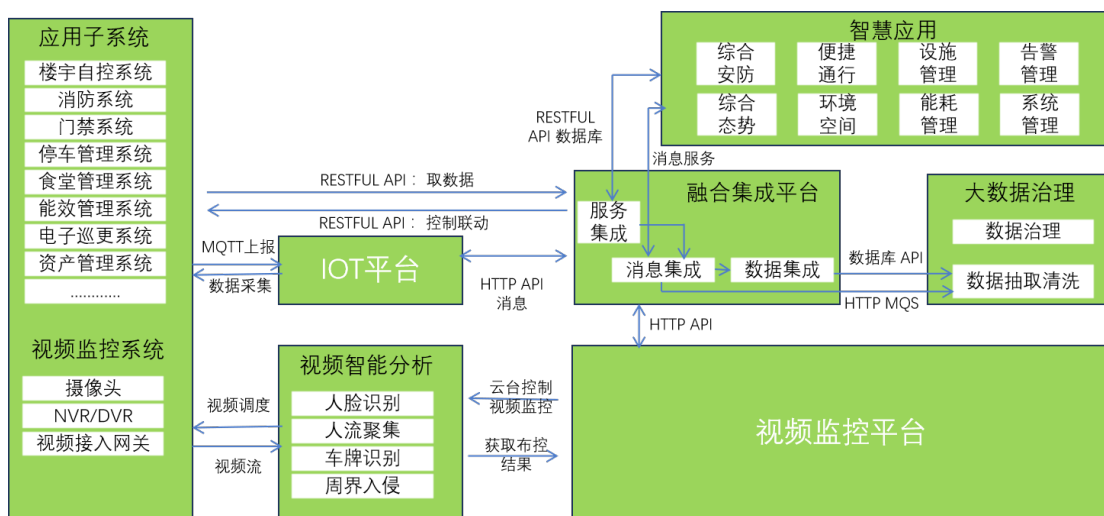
应用子系统
楼宇自控系统
消防系统
门禁系统
停车管理系统
食堂管理系统
能效管理系统
电子巡更系统
资产管理系统
...........

视频监控系统
摄像头
NVR/DVR
视频接入网关

RESTFUL API：取数据
RESTFUL API：控制联动
MQTT上报
数据采集

IOT平台

HTTP API
消息

视频调度
视频流

视频智能分析
人脸识别
人流聚集
车牌识别
周界入侵

云台控制
视频监控
获取布控
结果

智慧应用
综合安防
便捷通行
设施管理
告警管理
综合态势
环境空间
能耗管理
系统管理

RESTFUL
API 数据库
消息服务

融合集成平台
服务集成
消息集成
数据集成

数据库 API
HTTP MQS

大数据治理
数据治理
数据抽取清洗

HTTP API

视频监控平台